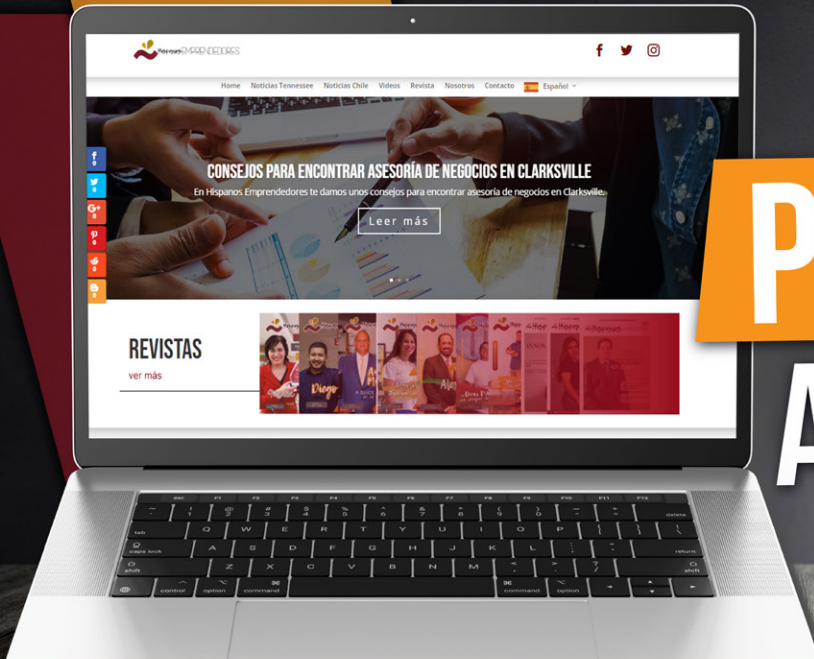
Hispanos EMPRENDEDORES

Home Noticias Tennessee Noticias Chile Videos Revista Nosotros Contacto Español

CONSEJOS PARA ENCONTRAR ASESORÍA DE NEGOCIOS EN CLARKSVILLE

En Hispanos Emprendedores te damos unos consejos para encontrar asesoría de negocios en Clarksville.

Leer más

REVISTAS

ver más

P

A

esc F1 F2 F3 F4 F5 F6 F7 F8 F9 F10 F11 F12

~ ` ! 1 @ 2 # 3 $ 4 % 5 ^ 6 & 7 * 8 ( 9 ) 0 _ - + = delete

tab Q W E R T Y U I O P { [ } ] | \

caps lock A S D F G H J K L : ; " ' return

shift Z X C V B N M < , > . ? / shift

fn control option command command option